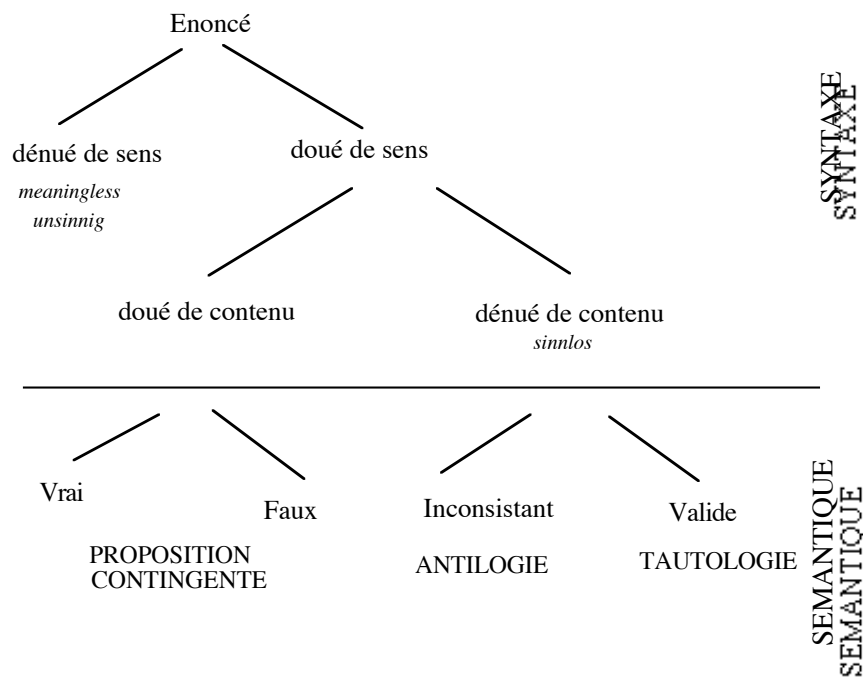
Enoncé

dénué de sens
*meaningless*
*unsinnig*

doué de sens

SYNTAXE

doué de contenu

dénué de contenu
*sinnlos*

Vrai

Faux

Inconsistant

Valide

SEMANTIQUE

PROPOSITION CONTINGENTE

ANTILOGIE

TAUTOLOGIE